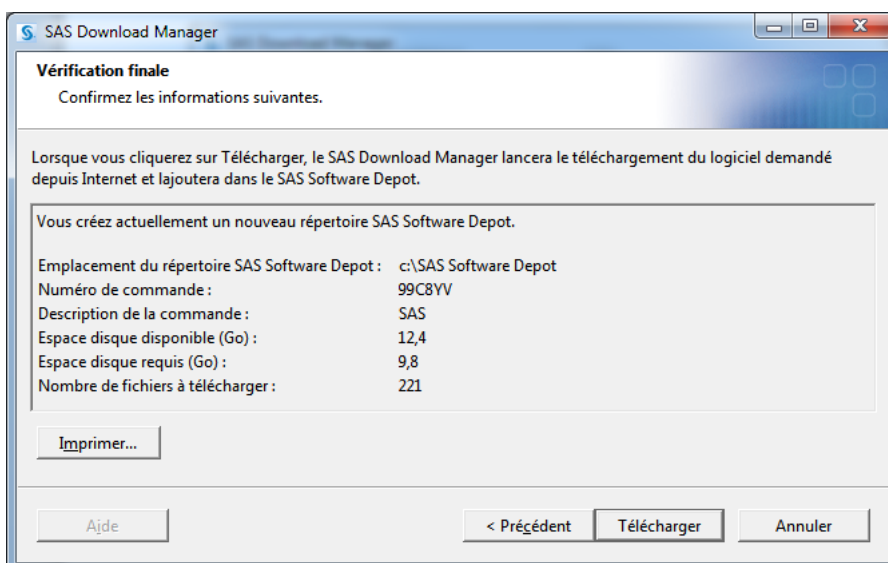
SAS Download Manager

Vérification finale

Confirmez les informations suivantes.

Lorsque vous cliquerez sur Télécharger, le SAS Download Manager lancera le téléchargement du logiciel demandé depuis Internet et lajoutera dans le SAS Software Depot.

Vous créez actuellement un nouveau répertoire SAS Software Depot.

| | |
|---|---|
| Emplacement du répertoire SAS Software Depot : | c:\SAS Software Depot |
| Numéro de commande : | 99C8YV |
| Description de la commande : | SAS |
| Espace disque disponible (Go) : | 12,4 |
| Espace disque requis (Go) : | 9,8 |
| Nombre de fichiers à télécharger : | 221 |

Imprimer...

Aide

< Précédent

Télécharger

Annuler